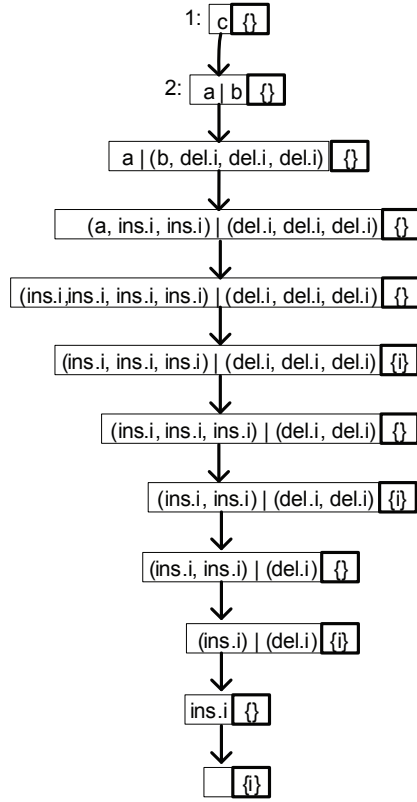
1: c {}

2: a | b {}

a | (b, del.i, del.i, del.i) {}

(a, ins.i, ins.i) | (del.i, del.i, del.i) {}

(ins.i,ins.i, ins.i, ins.i) | (del.i, del.i, del.i) {}

(ins.i, ins.i, ins.i) | (del.i, del.i, del.i) {i}

(ins.i, ins.i, ins.i) | (del.i, del.i) {}

(ins.i, ins.i) | (del.i, del.i) {i}

(ins.i, ins.i) | (del.i) {}

(ins.i) | (del.i) {i}

ins.i {}

{i}